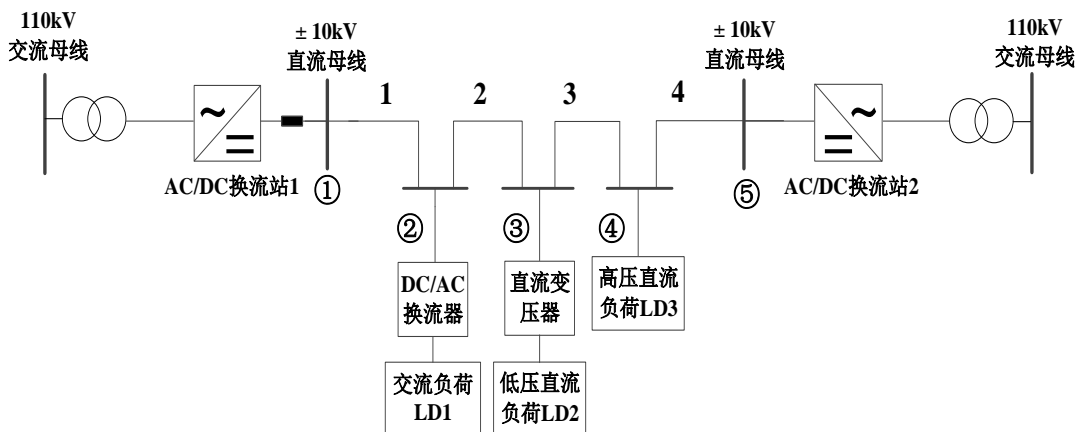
110kV
交流母线

± 10kV
直流母线

1

2

3

4

± 10kV
直流母线

110kV
交流母线

~
=

AC/DC换流站1

①

②

③

④

⑤

=
~

AC/DC换流站2

DC/AC
换流器

直流变
压器

高压直流
负荷LD3

交流负荷
LD1

低压直流
负荷LD2